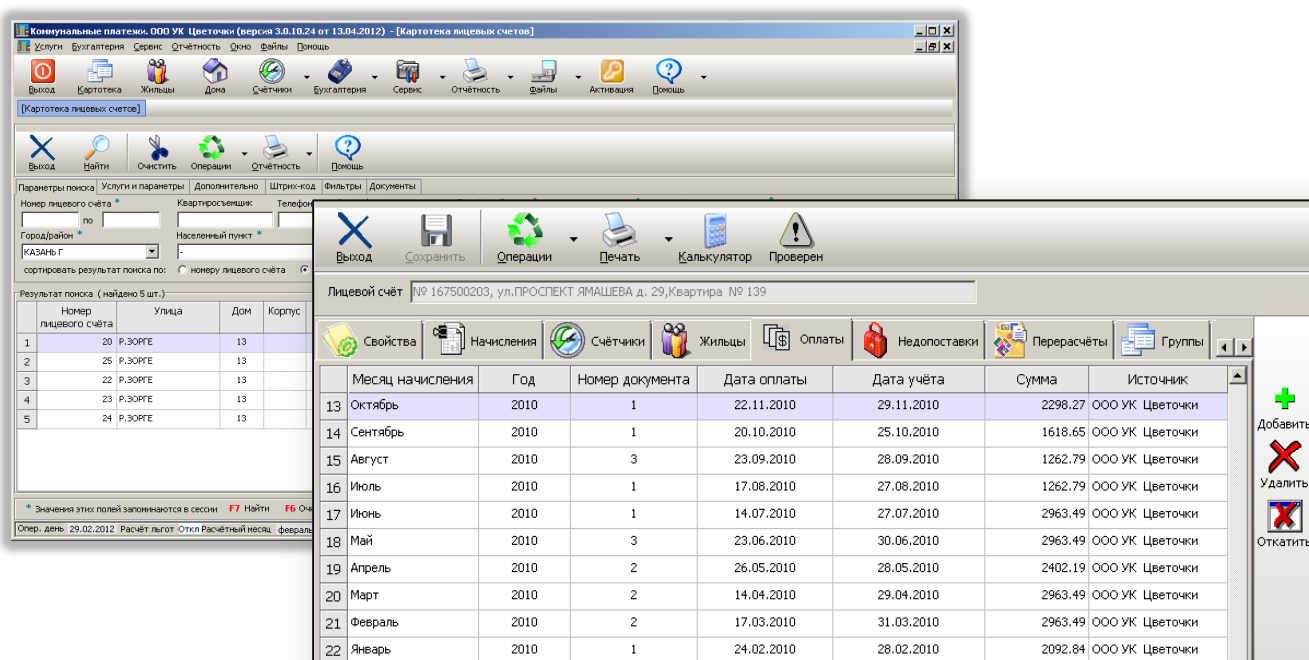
Коммунальные платежи. ООО УК Цветочки (версия 3.0.10.24 от 13.04.2012) - [Картотека лицевых счетов]

Услуги Бухгалтерия Сервис Отчётность Окно Файлы Помощь

Выход Картотека Жильцы Дома Счётчики Бухгалтерия Сервис Отчётность Файлы Активация Помощь

[Картотека лицевых счетов]

Выход Найти Очистить Операции Отчётность Помощь

Параметры поиска | Услуги и параметры | Дополнительно | Штрих-код | Фильтры | Документы

Номер лицевого счёта * по
Квартиросъемщик
Телефон
Город/район * КАЗАНЬ Г
Населенный пункт * -
сортировать результат поиска по: номеру лицевого счёта

Результат поиска ( найдено 5 шт.)

| | Номер лицевого счёта | Улица | Дом | Корпус |
|---|---|---|---|---|
| 1 | 20 | Р.ЗОРГЕ | 13 | |
| 2 | 21 | Р.ЗОРГЕ | 13 | |
| 3 | 22 | Р.ЗОРГЕ | 13 | |
| 4 | 23 | Р.ЗОРГЕ | 13 | |
| 5 | 24 | Р.ЗОРГЕ | 13 | |

* Значения этих полей запоминаются в сессии F7 Найти F6 Оч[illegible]

Опер. день 29.02.2012 Расчёт льгот Откл Расчётный месяц феврал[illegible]

Выход Сохранить Операции Печать Калькулятор Проверен

Лицевой счёт № 167500203, ул.ПРОСПЕКТ ЯМАШЕВА д. 29,Квартира № 139

Свойства | Начисления | Счётчики | Жильцы | Оплаты | Недопоставки | Перерасчёты | Группы

| | Месяц начисления | Год | Номер документа | Дата оплаты | Дата учёта | Сумма | Источник |
|---|---|---|---|---|---|---|---|
| 13 | Октябрь | 2010 | 1 | 22.11.2010 | 29.11.2010 | 2298.27 | ООО УК Цветочки |
| 14 | Сентябрь | 2010 | 1 | 20.10.2010 | 25.10.2010 | 1618.65 | ООО УК Цветочки |
| 15 | Август | 2010 | 3 | 23.09.2010 | 28.09.2010 | 1262.79 | ООО УК Цветочки |
| 16 | Июль | 2010 | 1 | 17.08.2010 | 27.08.2010 | 1262.79 | ООО УК Цветочки |
| 17 | Июнь | 2010 | 1 | 14.07.2010 | 27.07.2010 | 2963.49 | ООО УК Цветочки |
| 18 | Май | 2010 | 3 | 23.06.2010 | 30.06.2010 | 2963.49 | ООО УК Цветочки |
| 19 | Апрель | 2010 | 2 | 26.05.2010 | 28.05.2010 | 2402.19 | ООО УК Цветочки |
| 20 | Март | 2010 | 2 | 14.04.2010 | 29.04.2010 | 2963.49 | ООО УК Цветочки |
| 21 | Февраль | 2010 | 2 | 17.03.2010 | 31.03.2010 | 2963.49 | ООО УК Цветочки |
| 22 | Январь | 2010 | 1 | 24.02.2010 | 28.02.2010 | 2092.84 | ООО УК Цветочки |

Добавить
Удалить
Откатить